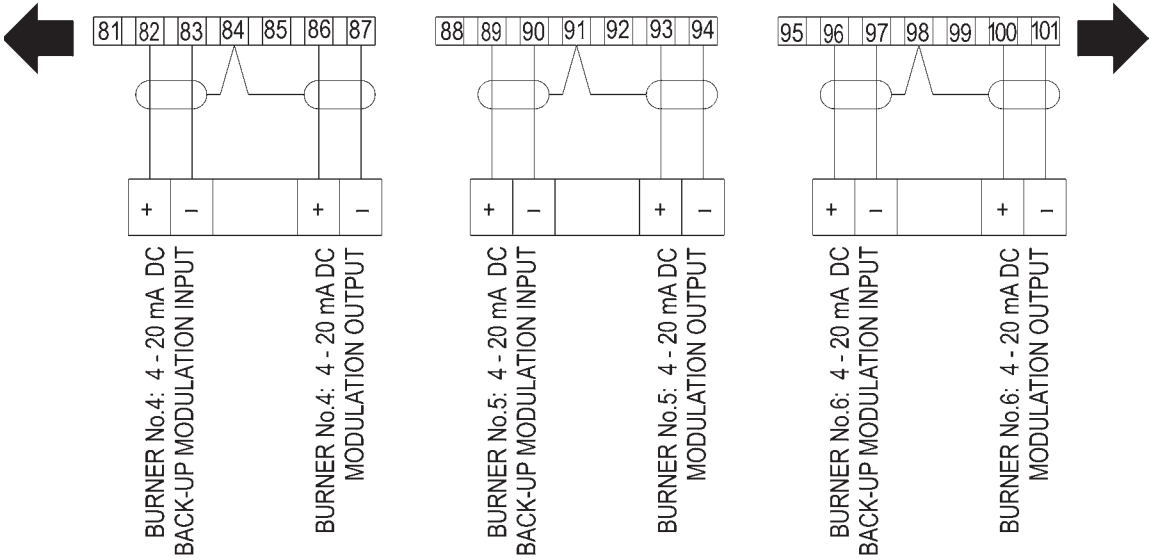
81 82 83 84 85 86 87

+ –

+ –

BURNER No.4: 4 - 20 mA DC
BACK-UP MODULATION INPUT

BURNER No.4: 4 - 20 mA DC
MODULATION OUTPUT

88 89 90 91 92 93 94

+ –

+ –

BURNER No.5: 4 - 20 mA DC
BACK-UP MODULATION INPUT

BURNER No.5: 4 - 20 mA DC
MODULATION OUTPUT

95 96 97 98 99 100 101

+ –

+ –

BURNER No.6: 4 - 20 mA DC
BACK-UP MODULATION INPUT

BURNER No.6: 4 - 20 mA DC
MODULATION OUTPUT